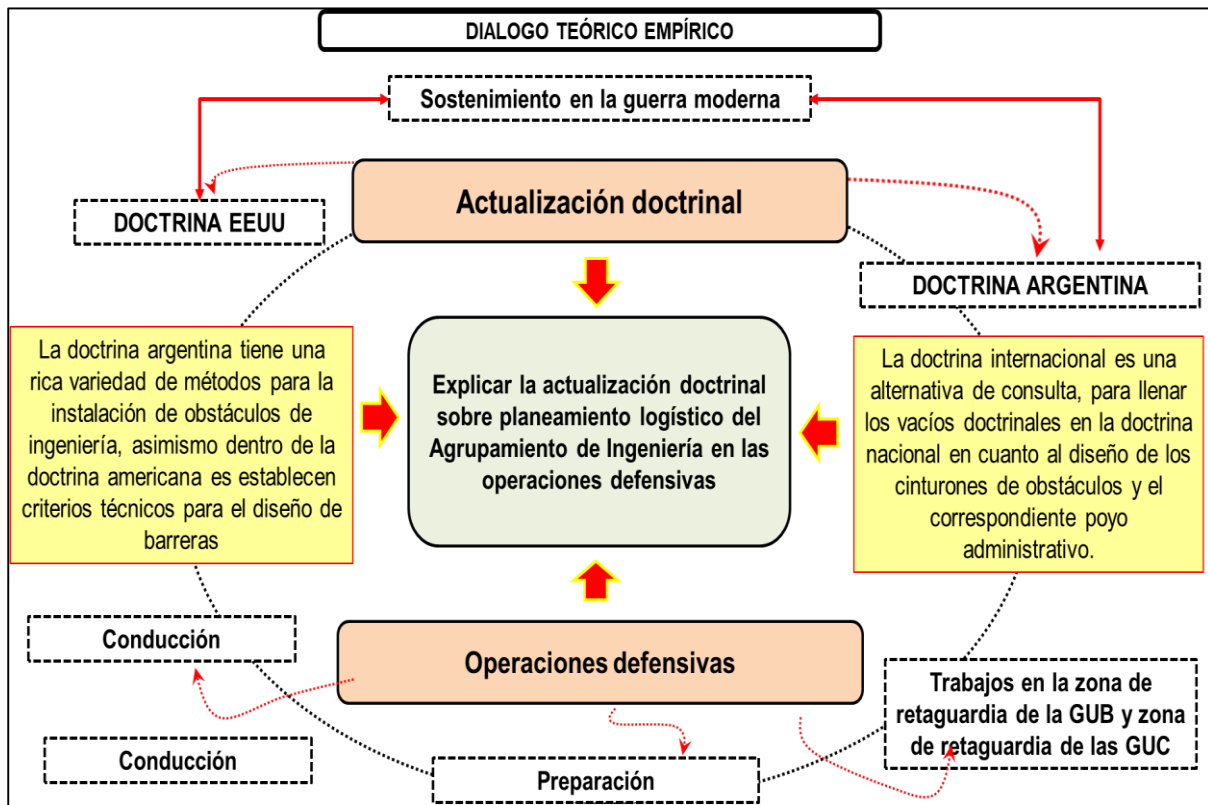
DIALOGO TEÓRICO EMPÍRICO

Sostenimiento en la guerra moderna

DOCTRINA EEUU

Actualización doctrinal

DOCTRINA ARGENTINA

La doctrina argentina tiene una rica variedad de métodos para la instalación de obstáculos de ingeniería, asimismo dentro de la doctrina americana es establecen criterios técnicos para el diseño de barreras

Explicar la actualización doctrinal sobre planeamiento logístico del Agrupamiento de Ingeniería en las operaciones defensivas

La doctrina internacional es una alternativa de consulta, para llenar los vacíos doctrinales en la doctrina nacional en cuanto al diseño de los cinturones de obstáculos y el correspondiente poyo administrativo.

Conducción

Operaciones defensivas

Trabajos en la zona de retaguardia de la GUB y zona de retaguardia de las GUC

Conducción

Preparación